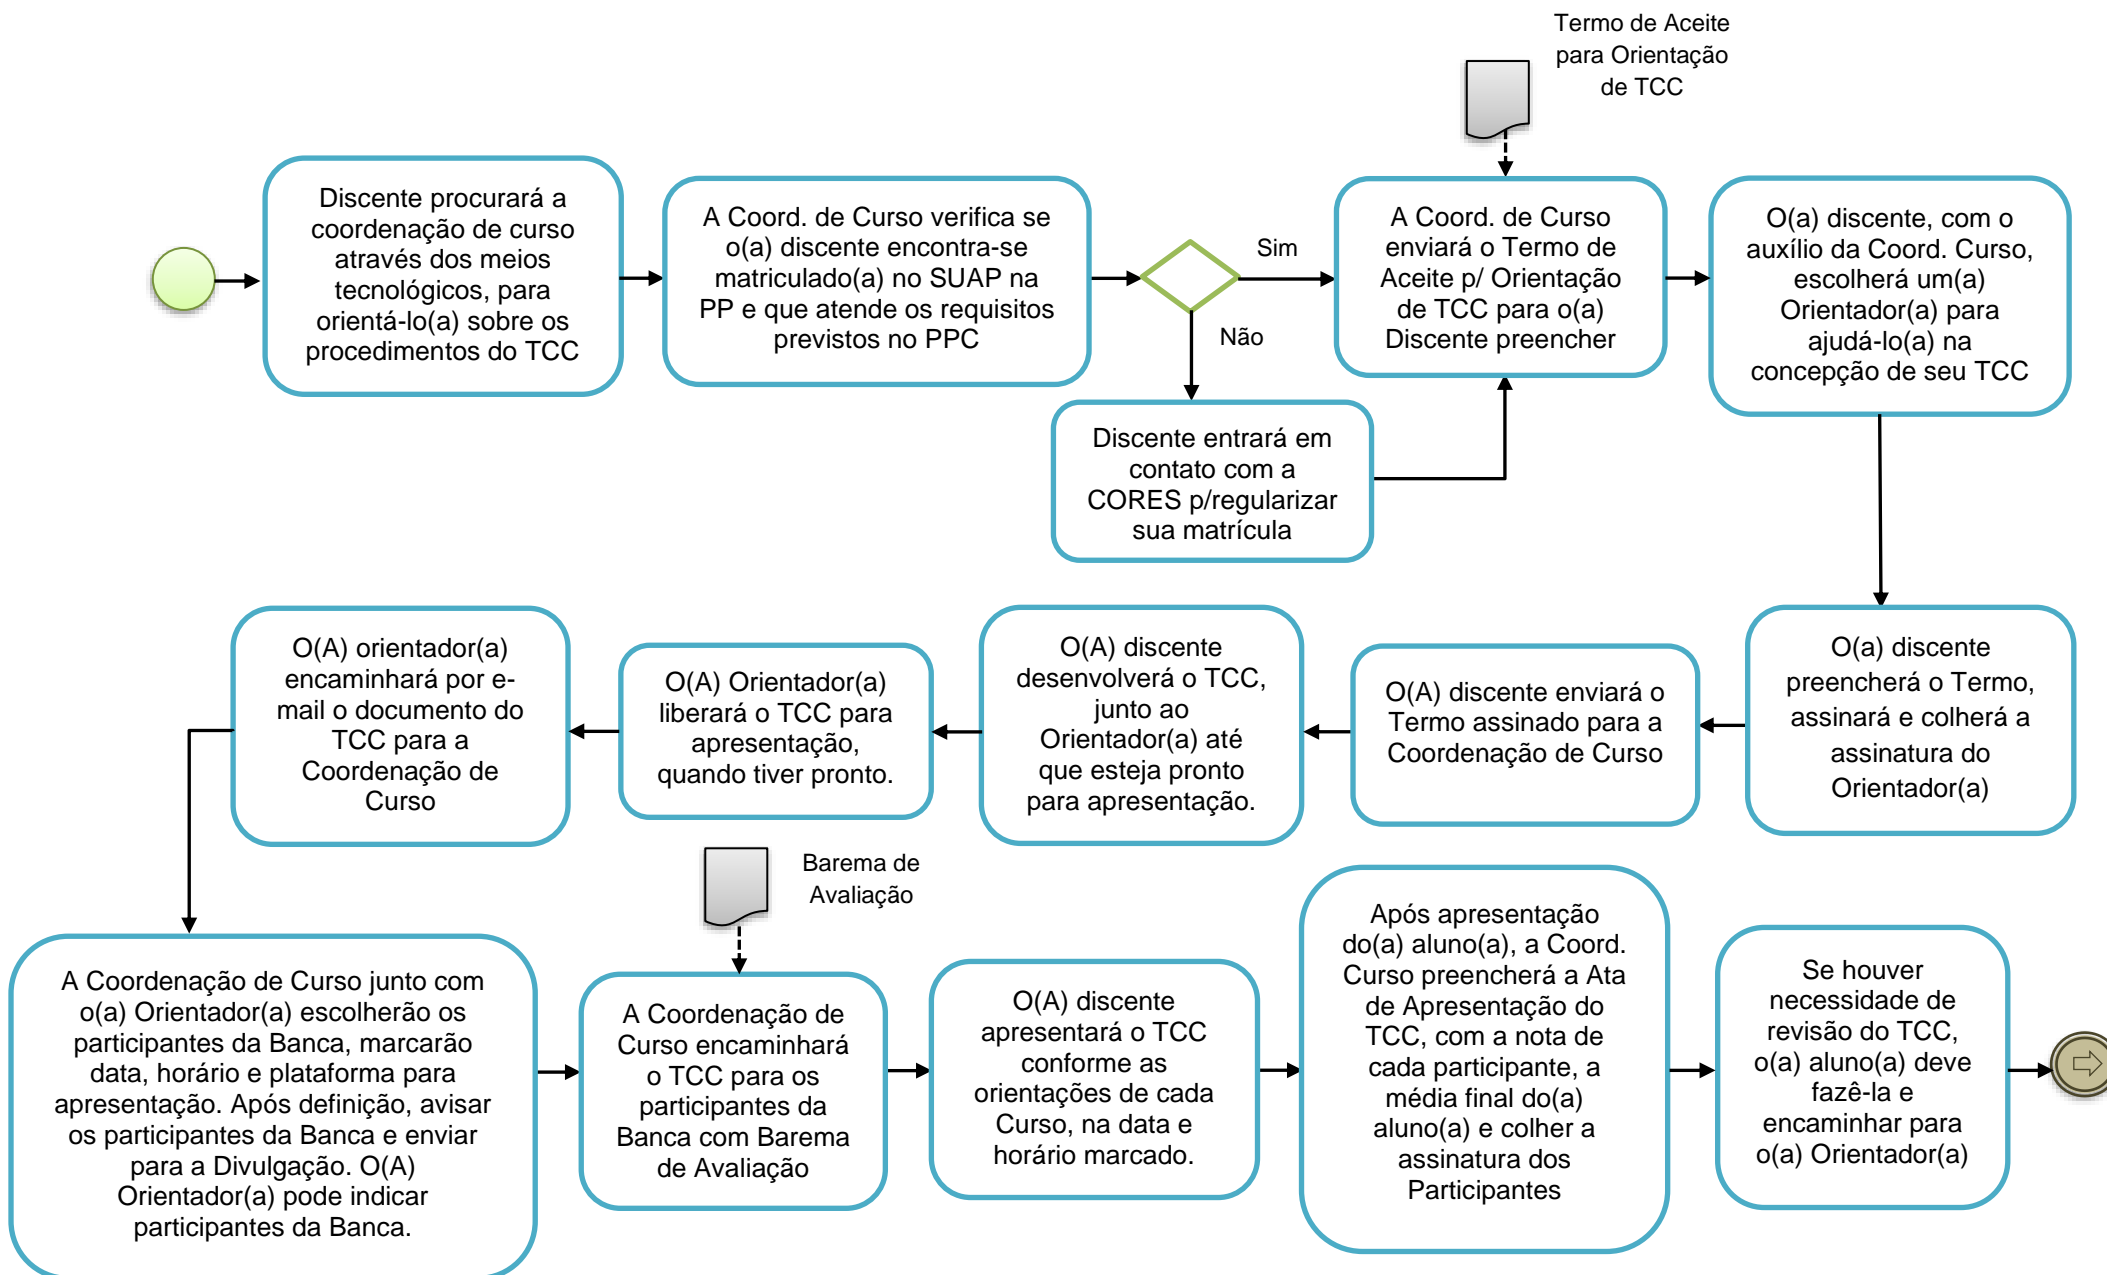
Termo de Aceite para Orientação de TCC

Discente procurará a coordenação de curso através dos meios tecnológicos, para orientá-lo(a) sobre os procedimentos do TCC

A Coord. de Curso verifica se o(a) discente encontra-se matriculado(a) no SUAP na PP e que atende os requisitos previstos no PPC

Sim

Não

A Coord. de Curso enviará o Termo de Aceite p/ Orientação de TCC para o(a) Discente preencher

O(a) discente, com o auxílio da Coord. Curso, escolherá um(a) Orientador(a) para ajudá-lo(a) na concepção de seu TCC

Discente entrará em contato com a CORES p/regularizar sua matrícula

O(a) discente preencherá o Termo, assinará e colherá a assinatura do Orientador(a)

O(A) discente enviará o Termo assinado para a Coordenação de Curso

O(A) discente desenvolverá o TCC, junto ao Orientador(a) até que esteja pronto para apresentação.

O(A) Orientador(a) liberará o TCC para apresentação, quando tiver pronto.

O(A) orientador(a) encaminhará por e-mail o documento do TCC para a Coordenação de Curso

Barema de Avaliação

A Coordenação de Curso junto com o(a) Orientador(a) escolherão os participantes da Banca, marcarão data, horário e plataforma para apresentação. Após definição, avisar os participantes da Banca e enviar para a Divulgação. O(A) Orientador(a) pode indicar participantes da Banca.

A Coordenação de Curso encaminhará o TCC para os participantes da Banca com Barema de Avaliação

O(A) discente apresentará o TCC conforme as orientações de cada Curso, na data e horário marcado.

Após apresentação do(a) aluno(a), a Coord. Curso preencherá a Ata de Apresentação do TCC, com a nota de cada participante, a média final do(a) aluno(a) e colher a assinatura dos Participantes

Se houver necessidade de revisão do TCC, o(a) aluno(a) deve fazê-la e encaminhar para o(a) Orientador(a)